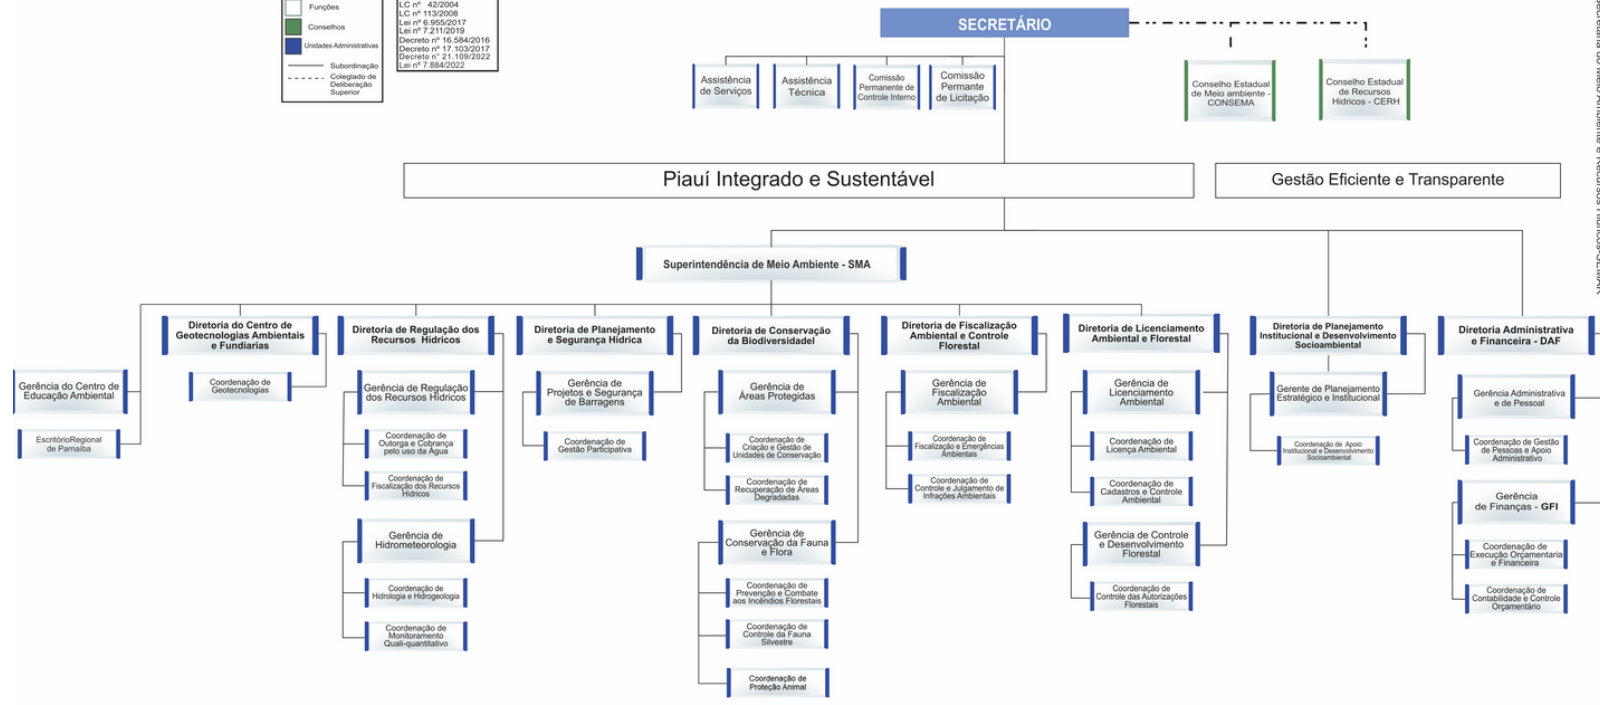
Funções
Conselhos
Unidades Administrativas
Subordinação
Colegiado de Deliberação Superior

LC nº 42/2004
LC nº 113/2008
Lei nº 6.955/2017
Lei nº 7.211/2019
Decreto nº 16.584/2016
Decreto nº 17.103/2017
Decreto nº 21.109/2022
Lei nº 7.884/2022

SECRETÁRIO

Assistência de Serviços
Assistência Técnica
Comissão Permanente de Controle Interno
Comissão Permanente de Licitação

Conselho Estadual de Meio ambiente - CONSEMA
Conselho Estadual de Recursos Hídricos - CERH

Piauí Integrado e Sustentável
Gestão Eficiente e Transparente

Superintendência de Meio Ambiente - SMA

Gerência do Centro de Educação Ambiental
EscritórioRegional de Parnaíba

Diretoria do Centro de Geotecnologias Ambientais e Fundiárias
Coordenação de Geotecnologias

Diretoria de Regulação dos Recursos Hídricos
Gerência de Regulação dos Recursos Hídricos
Coordenação de Outorga e Cobrança pelo uso da Água
Coordenação de Fiscalização dos Recursos Hídricos
Gerência de Hidrometeorologia
Coordenação de Hidrologia e Hidrogeologia
Coordenação de Monitoramento Quali-quantitativo

Diretoria de Planejamento de Projetos e Segurança Hídrica
Gerência de Projetos e Segurança de Barragens
Coordenação de Gestão Participativa

Diretoria de Conservação da Biodiversidade
Gerência de Áreas Protegidas
Coordenação de Criação e Gestão de Unidades de Conservação
Coordenação de Recuperação de Áreas Degradadas
Gerência de Conservação da Fauna e Flora
Coordenação de Prevenção e Combate aos Incêndios Florestais
Coordenação de Controle da Fauna Silvestre
Coordenação de Proteção Animal

Diretoria de Fiscalização Ambiental e Controle Florestal
Gerência de Fiscalização Ambiental
Coordenação de Fiscalização e Emergências Ambientais
Coordenação de Controle e Julgamento de Infrações Ambientais

Diretoria de Licenciamento Ambiental e Florestal
Gerência de Licenciamento Ambiental
Coordenação de Licença Ambiental
Coordenação de Cadastros e Controle Ambiental
Gerência de Controle e Desenvolvimento Florestal
Coordenação de Controle das Autorizações Florestais

Diretoria de Planejamento Institucional e Desenvolvimento Socioambiental
Gerente de Planejamento Estratégico e Institucional
Coordenação de Apoio Institucional e Desenvolvimento Socioambiental

Diretoria Administrativa e Financeira - DAF
Gerência Administrativa e de Pessoal
Coordenação de Gestão de Pessoas e Apoio Administrativo
Gerência de Finanças - GFI
Coordenação de Execução Orçamentaria e Financeira
Coordenação de Contabilidade e Controle Orçamentário